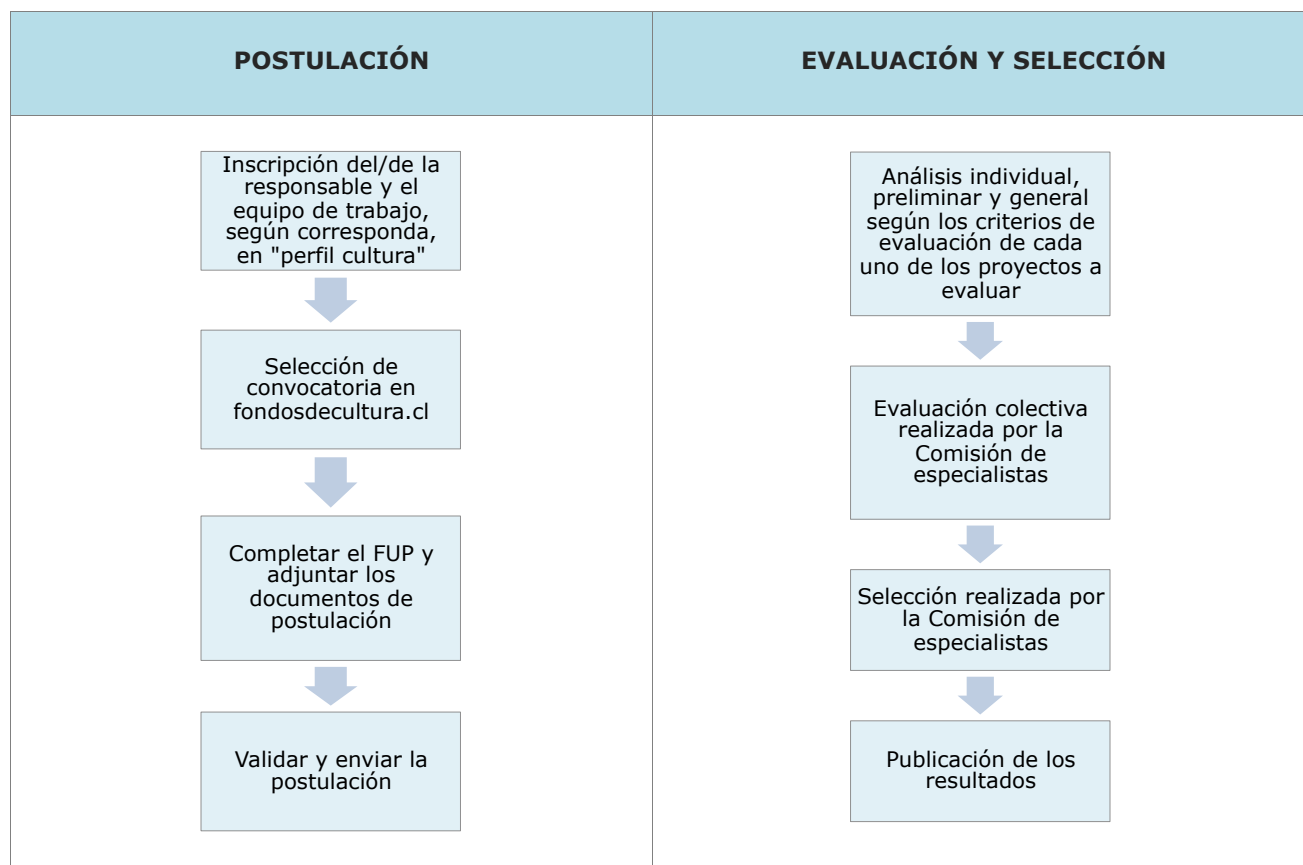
POSTULACIÓN

Inscripción del/de la responsable y el equipo de trabajo, según corresponda, en "perfil cultura"

Selección de convocatoria en fondosdecultura.cl

Completar el FUP y adjuntar los documentos de postulación

Validar y enviar la postulación

EVALUACIÓN Y SELECCIÓN

Análisis individual, preliminar y general según los criterios de evaluación de cada uno de los proyectos a evaluar

Evaluación colectiva realizada por la Comisión de especialistas

Selección realizada por la Comisión de especialistas

Publicación de los resultados